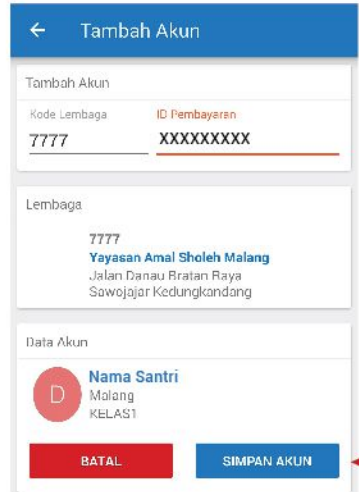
← Tambah Akun

Tambah Akun

Kode Lembaga
7777

ID Pembayaran
XXXXXXXXX

Lembaga

7777
Yayasan Amal Sholeh Malang
Jalan Danau Bratan Raya
Sawojajar Kedungkandang

Data Akun

D
Nama Santri
Malang
KELAS1

BATAL

SIMPAN AKUN